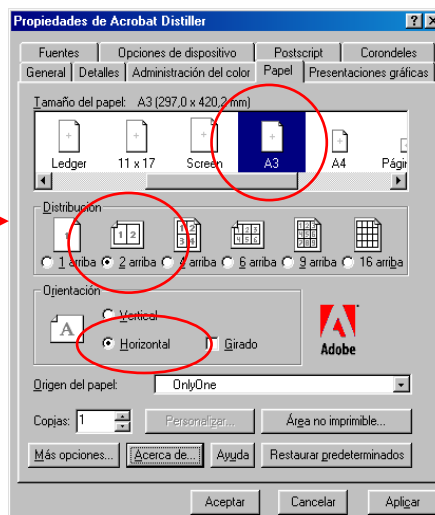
Propiedades de Acrobat Distiller

Fuentes | Opciones de dispositivo | Postscript | Corondeles
General | Detalles | Administración del color | Papel | Presentaciones gráficas

Tamaño del papel: A3 (297,0 x 420,2 mm)

Ledger
11 x 17
Screen
A3
A4
Pági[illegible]

Distribución
1 arriba
2 arriba
4 arriba
6 arriba
9 arriba
16 arriba

Orientación
Vertical
Horizontal
Girado

Adobe

Origen del papel: OnlyOne

Copias: 1
Personalizar...
Área no imprimible...

Más opciones...
Acerca de...
Ayuda
Restaurar predeterminados

Aceptar
Cancelar
Aplicar